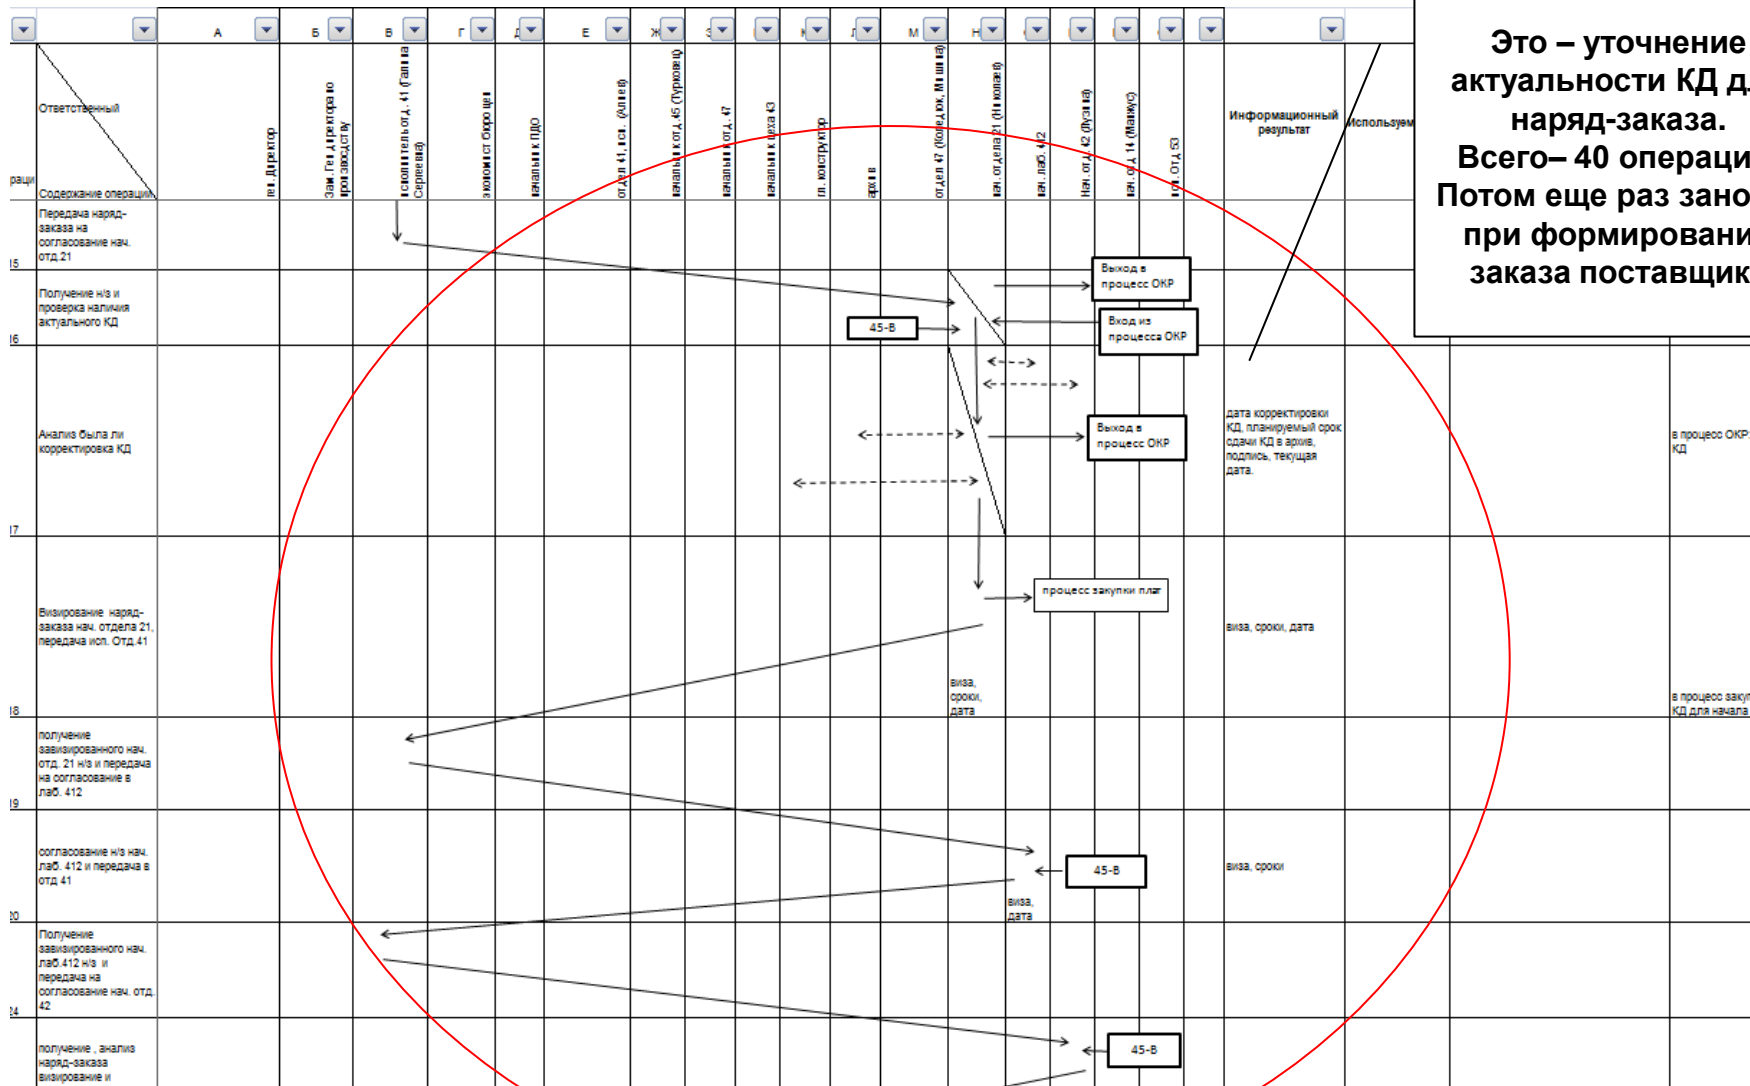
Это – уточнение актуальности КД д. наряд-заказа. Всего– 40 операци Потом еще раз зано при формировани заказа поставщик

| | | A | Б | В | Г | Д | Е | Ж | З | И | К | Л | М | Н | О | П | Р | С | | |
|---|---|---|---|---|---|---|---|---|---|---|---|---|---|---|---|---|---|---|---|---|
| раци | Ответственный / Содержание операции | | ен. директор | Зам. ген. директора по производству | Исполнитель отд. 41 (Галина Сергеевна) | экономист бюро цен | начальник ПДО | отдел 41, нач. (Алиев) | начальник отд. 45 (Туркович) | начальник отд. 47 | начальник цеха 43 | гл. конструктор | архив | отдел 47 (Коледюк, Мишина) | нач. отдела 21 (Николаев) | нач. лаб. 412 | Нач. отд. 42 (Кузина) | нач. отд. 14 (Мамус) | нач. отд. 63 | Информационный результат | Используем |
| 15 | Передача наряд-заказа на согласование нач. отд.21 | | | | | | | | | | | | | | | | | | | | |
| 16 | Получение н/з и проверка наличия актуального КД | | | | | | | | | | | | | | | | | | | | |
| 17 | Анализ была ли корректировка КД | | | | | | | | | | | | | | | | | | | дата корректировки КД, планируемый срок сдачи КД в архив, подпись, текущая дата. | в процесс ОКР КД |
| 18 | Визирование наряд-заказа нач. отдела 21, передача исп. Отд.41 | | | | | | | | | | | | | | | | | | | виза, сроки, дата | в процесс заку КД для начала |
| 19 | получение завизированного нач. отд. 21 н/з и передача на согласование в лаб. 412 | | | | | | | | | | | | | | | | | | | | |
| 20 | согласование н/з нач. лаб. 412 и передача в отд 41 | | | | | | | | | | | | | | | | | | | виза, сроки | |
| 24 | Получение завизированного нач. лаб.412 н/з и передача на согласование нач. отд. 42 | | | | | | | | | | | | | | | | | | | | |
| | получение , анализ наряд-заказа визирование и | | | | | | | | | | | | | | | | | | | | |

Выход в процесс ОКР
45-В
Вход из процесса ОКР
Выход в процесс ОКР
процесс закупки пла
виза, сроки, дата
45-В
виза, дата
45-В